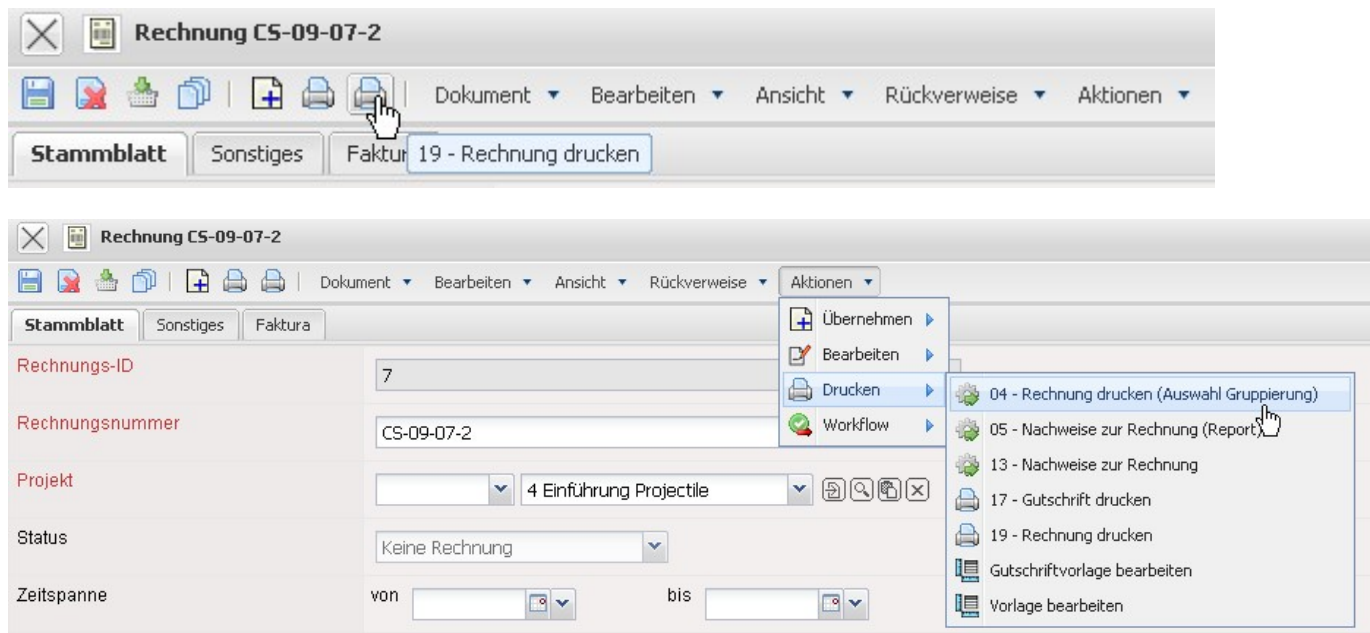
Rechnung CS-09-07-2

Dokument ▾ Bearbeiten ▾ Ansicht ▾ Rückverweise ▾ Aktionen ▾

Stammblatt Sonstiges Faktur 19 - Rechnung drucken

Rechnung CS-09-07-2

Dokument ▾ Bearbeiten ▾ Ansicht ▾ Rückverweise ▾ Aktionen ▾

Stammblatt Sonstiges Faktura

Übernehmen
Bearbeiten
Drucken
Workflow

04 - Rechnung drucken (Auswahl Gruppierung)
05 - Nachweise zur Rechnung (Report)
13 - Nachweise zur Rechnung
17 - Gutschrift drucken
19 - Rechnung drucken
Gutschriftvorlage bearbeiten
Vorlage bearbeiten

Rechnungs-ID 7

Rechnungsnummer CS-09-07-2

Projekt 4 Einführung Projectile

Status Keine Rechnung

Zeitspanne von bis